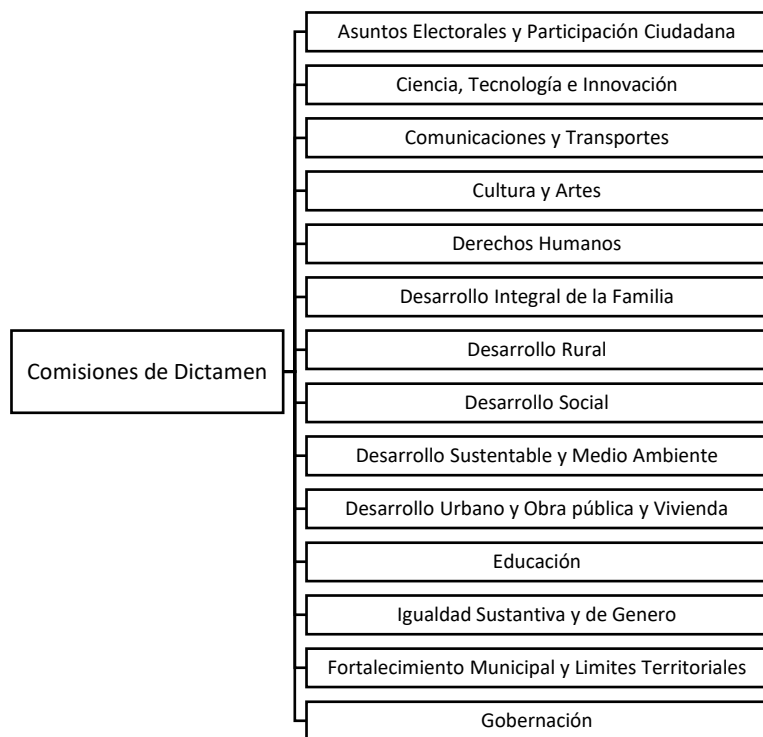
Comisiones de Dictamen

Asuntos Electorales y Participación Ciudadana

Ciencia, Tecnología e Innovación

Comunicaciones y Transportes

Cultura y Artes

Derechos Humanos

Desarrollo Integral de la Familia

Desarrollo Rural

Desarrollo Social

Desarrollo Sustentable y Medio Ambiente

Desarrollo Urbano y Obra pública y Vivienda

Educación

Igualdad Sustantiva y de Genero

Fortalecimiento Municipal y Limites Territoriales

Gobernación